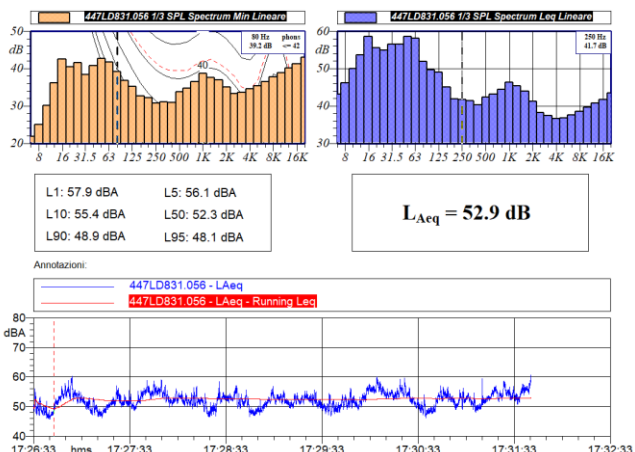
447LD831.056 1/3 SPL Spectrum Min Lineare

50
dB
40
30
20

80 Hz
39.2 dB
phons
<= 42

40

8 16 31.5 63 125 250 500 1K 2K 4K 8K 16K

447LD831.056 1/3 SPL Spectrum Leq Lineare

60
dB
50
40
30

250 Hz
41.7 dB

8 16 31.5 63 125 250 500 1K 2K 4K 8K 16K

L1: 57.9 dBA
L5: 56.1 dBA
L10: 55.4 dBA
L50: 52.3 dBA
L90: 48.9 dBA
L95: 48.1 dBA

$L_{Aeq}$ = 52.9 dB

Annotazioni:

447LD831.056 - LAeq
447LD831.056 - LAeq - Running Leq

80
dBA
70
60
50
40

17:26:33 hms 17:27:33 17:28:33 17:29:33 17:30:33 17:31:33 17:32:33